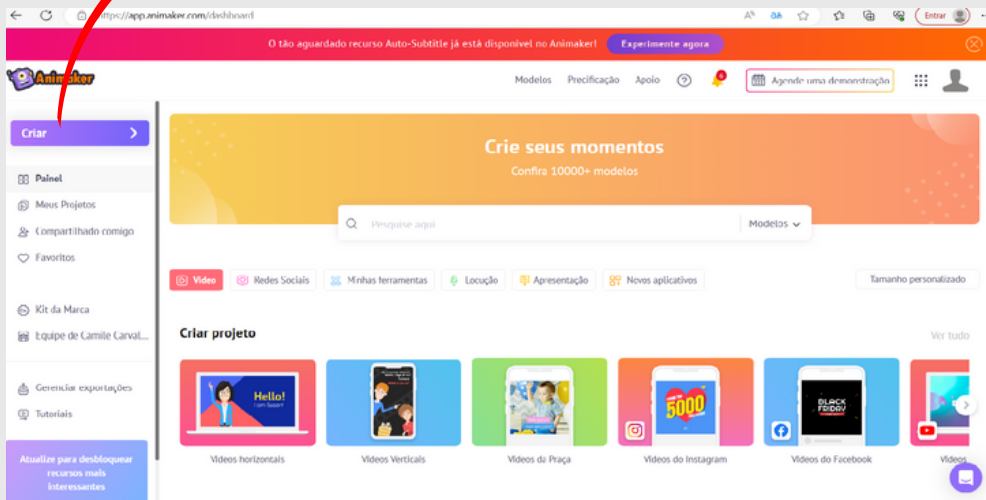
https://app.animaker.com/dashboard

Entrar

O tão aguardado recurso Auto-Subtitle já está disponível no Animaker! Experimente agora

Animaker

Modelos Precificação Apoio ? 6 Agende uma demonstração

Criar

Painel
Meus Projetos
Compartilhado comigo
Favoritos

Kit da Marca
Equipe de Camile Carval...

Gerenciar exportações
Tutoriais

Atualize para desbloquear recursos mais interessantes

Crie seus momentos
Confira 10000+ modelos

Pesquise aqui
Modelos

Vídeo Redes Sociais Minhas ferramentas Locução Apresentação Novos aplicativos Tamanho personalizado

Criar projeto
Ver tudo

Hello! I am Susan!

5000

BLACK FRIDAY

Vídeos horizontais
Vídeos Verticais
Vídeos da Praça
Vídeos do Instagram
Vídeos do Facebook
Vídeos